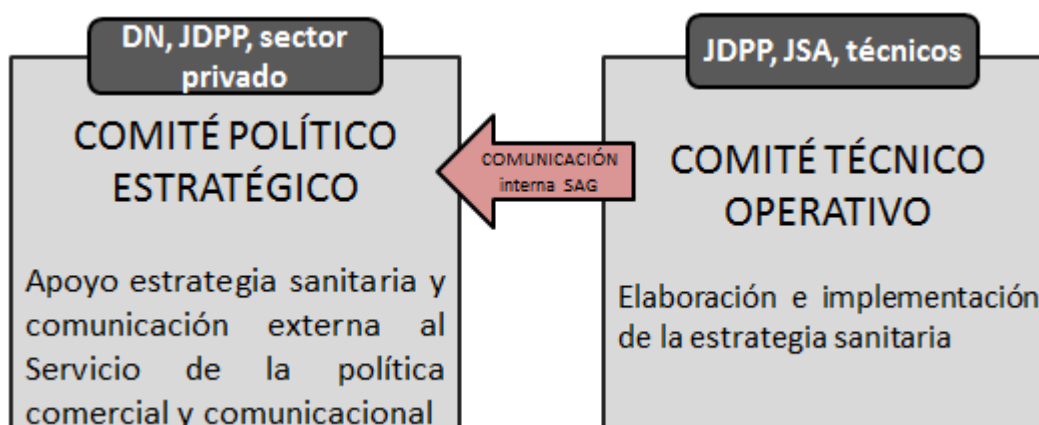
DN, JDPP, sector privado

COMITÉ POLÍTICO ESTRATÉGICO

Apoyo estrategia sanitaria y comunicación externa al Servicio de la política comercial y comunicacional

COMUNICACIÓN interna SAG

JDPP, JSA, técnicos

COMITÉ TÉCNICO OPERATIVO

Elaboración e implementación de la estrategia sanitaria